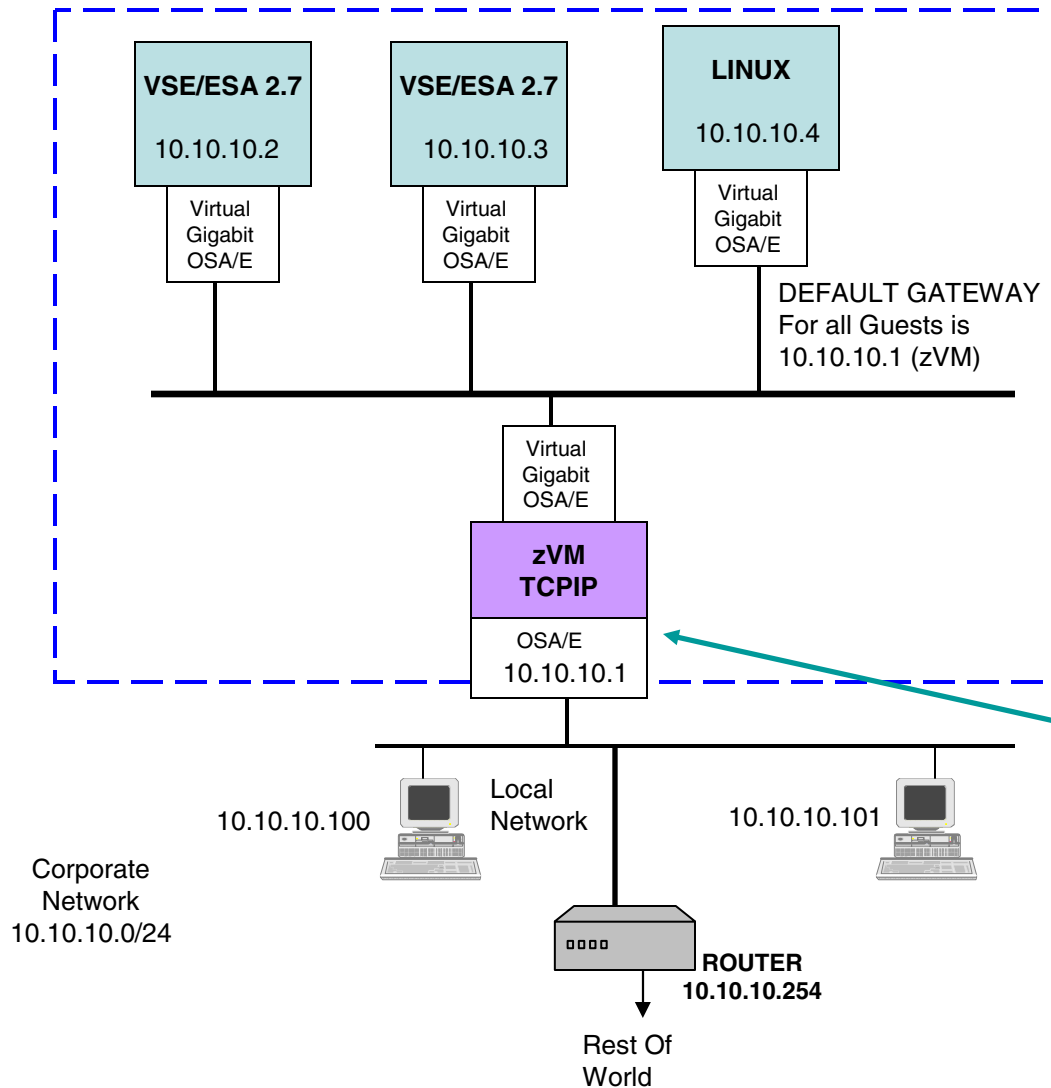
VSE/ESA 2.7
10.10.10.2

Virtual Gigabit OSA/E

VSE/ESA 2.7
10.10.10.3

Virtual Gigabit OSA/E

LINUX
10.10.10.4

Virtual Gigabit OSA/E

DEFAULT GATEWAY
For all Guests is
10.10.10.1 (zVM)

Virtual Gigabit OSA/E

zVM
TCPIP

OSA/E
10.10.10.1

10.10.10.100

Local Network

10.10.10.101

Corporate Network
10.10.10.0/24

ROUTER
10.10.10.254

Rest Of World